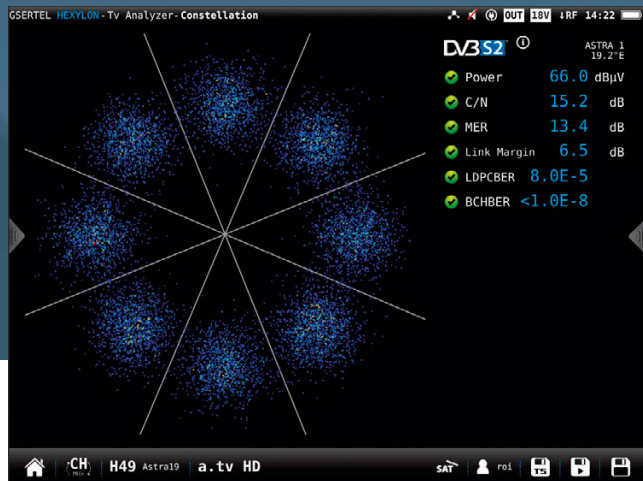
GSERTEL HEXYLON-Tv Analyzer-Constellation

OUT 18V RF 14:22

DVB S2

ASTRA 1
19.2°E

Power 66.0 dBµV
C/N 15.2 dB
MER 13.4 dB
Link Margin 6.5 dB
LDPCBER 8.0E-5
BCHBER <1.0E-8

CH
H49 Astra19
a.tv HD
SAT
roi
TS